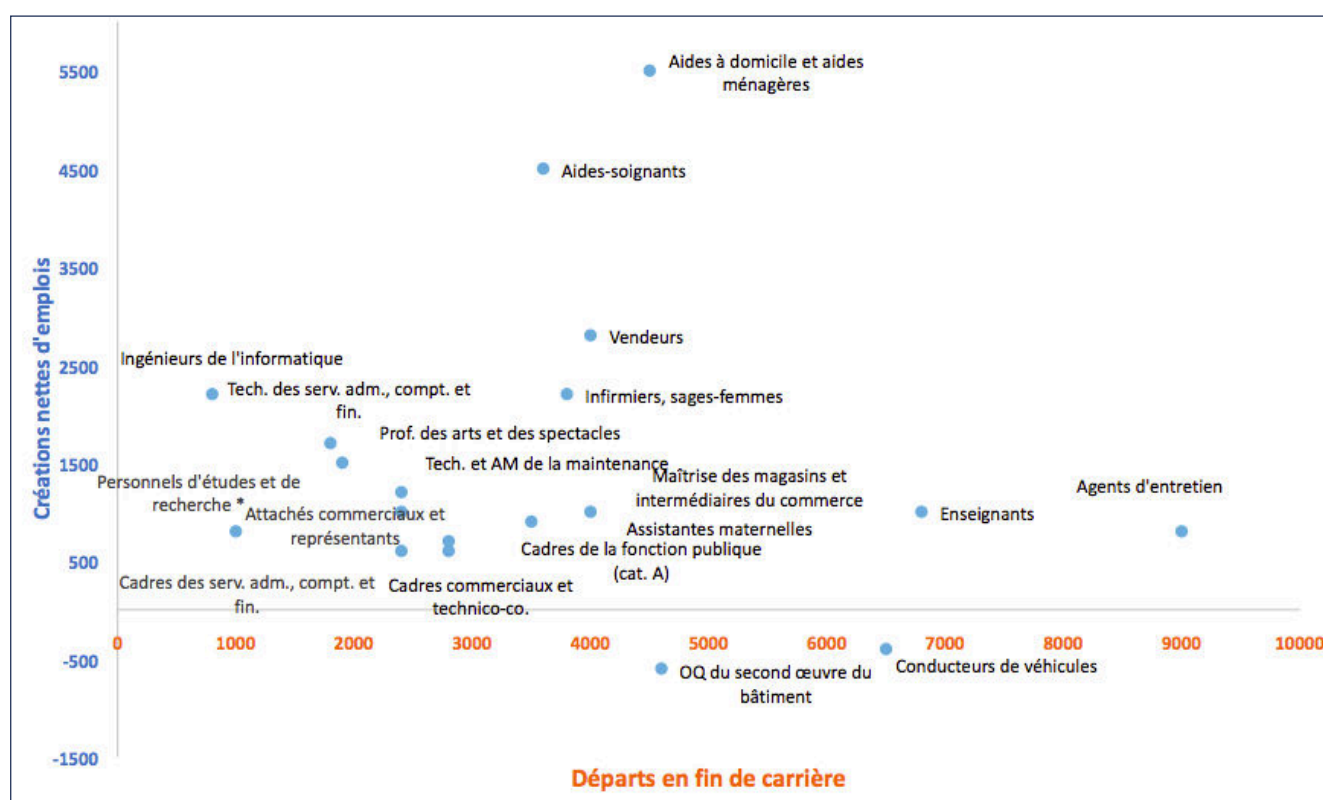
5500
4500
3500
2500
1500
500
-500
-1500

Créations nettes d'emplois

Aides à domicile et aides ménagères
Aides-soignants
Vendeurs
Ingénieurs de l'informatique
Tech. des serv. adm., compt. et fin.
Infirmiers, sages-femmes
Prof. des arts et des spectacles
Tech. et AM de la maintenance
Personnels d'études et de recherche *
Maîtrise des magasins et intermédiaires du commerce
Agents d'entretien
Attachés commerciaux et représentants
Enseignants
Assistantes maternelles
Cadres de la fonction publique (cat. A)
Cadres des serv. adm., compt. et fin.
Cadres commerciaux et technico-co.
OQ du second œuvre du bâtiment
Conducteurs de véhicules

0
1000
2000
3000
4000
5000
6000
7000
8000
9000
10000

Départs en fin de carrière